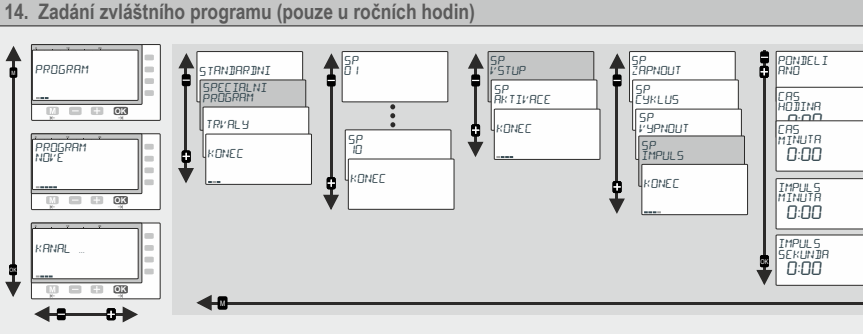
14. Zadání zvláštního programu (pouze u ročních hodin)

M

PROGRAM

M − + OK

PROGRAM NOVE

M − + OK

KANAL _

M − + OK

OK

−  +

−

STANDARDNI

SPECIALNI PROGRAM

TRVALY

KONEC

+

−

SP 01

SP 10

KONEC

+

−

SP VSTUP

SP AKTIVACE

KONEC

+

−

SP ZAPNOUT

SP CYKLUS

SP VYPNOUT

SP IMPULS

KONEC

+

−
+

PONDELI ANO

CAS HODINA 0:00

CAS MINUTA 0:00

IMPULS MINUTA 0:00

IMPULS SEKUNDA 0:00

OK

M